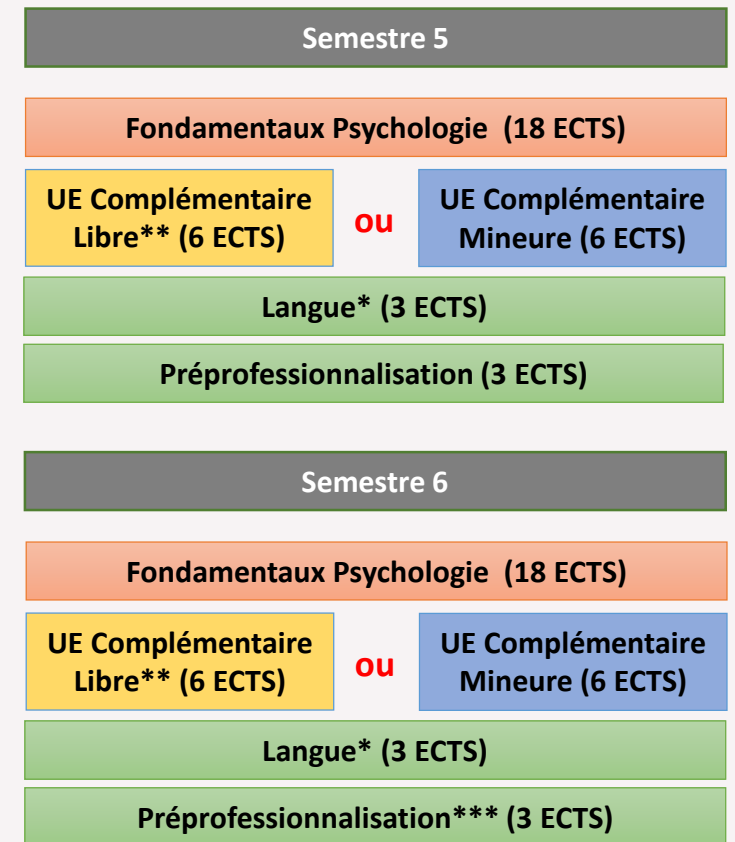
Semestre 5

Fondamentaux Psychologie (18 ECTS)

UE Complémentaire Libre** (6 ECTS)

ou

UE Complémentaire Mineure (6 ECTS)

Langue* (3 ECTS)

Préprofessionnalisation (3 ECTS)

Semestre 6

Fondamentaux Psychologie (18 ECTS)

UE Complémentaire Libre** (6 ECTS)

ou

UE Complémentaire Mineure (6 ECTS)

Langue* (3 ECTS)

Préprofessionnalisation*** (3 ECTS)